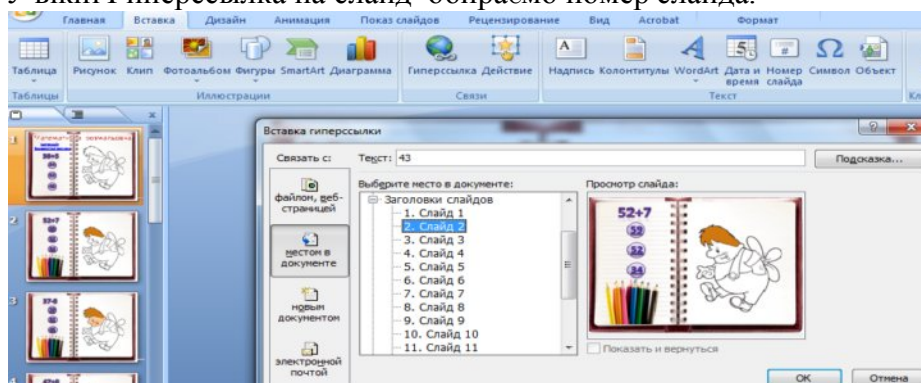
у вкл Гиперссылка на слайд-обираємо номер слайда.

Главная Вставка Дизайн Анимация Показ слайдов Рецензирование Вид Acrobat Формат

Таблица Рисунок Клип Фотоальбом Фигуры SmartArt Диаграмма Гиперссылка Действие Надпись Колонтитулы WordArt Дата и время Номер слайда Символ Объект

Таблицы Иллюстрации Связи Текст

Вставка гиперссылки

Связать с: Текст: 43 Подсказка...

файлом, веб-страницей

местом в документе

новым документом

электронной почтой

Выберите место в документе:

Заголовки слайдов
1. Слайд 1
2. Слайд 2
3. Слайд 3
4. Слайд 4
5. Слайд 5
6. Слайд 6
7. Слайд 7
8. Слайд 8
9. Слайд 9
10. Слайд 10
11. Слайд 11

Просмотр слайда:

52+7
53
52
34

Показать и вернуться

ОК Отмена